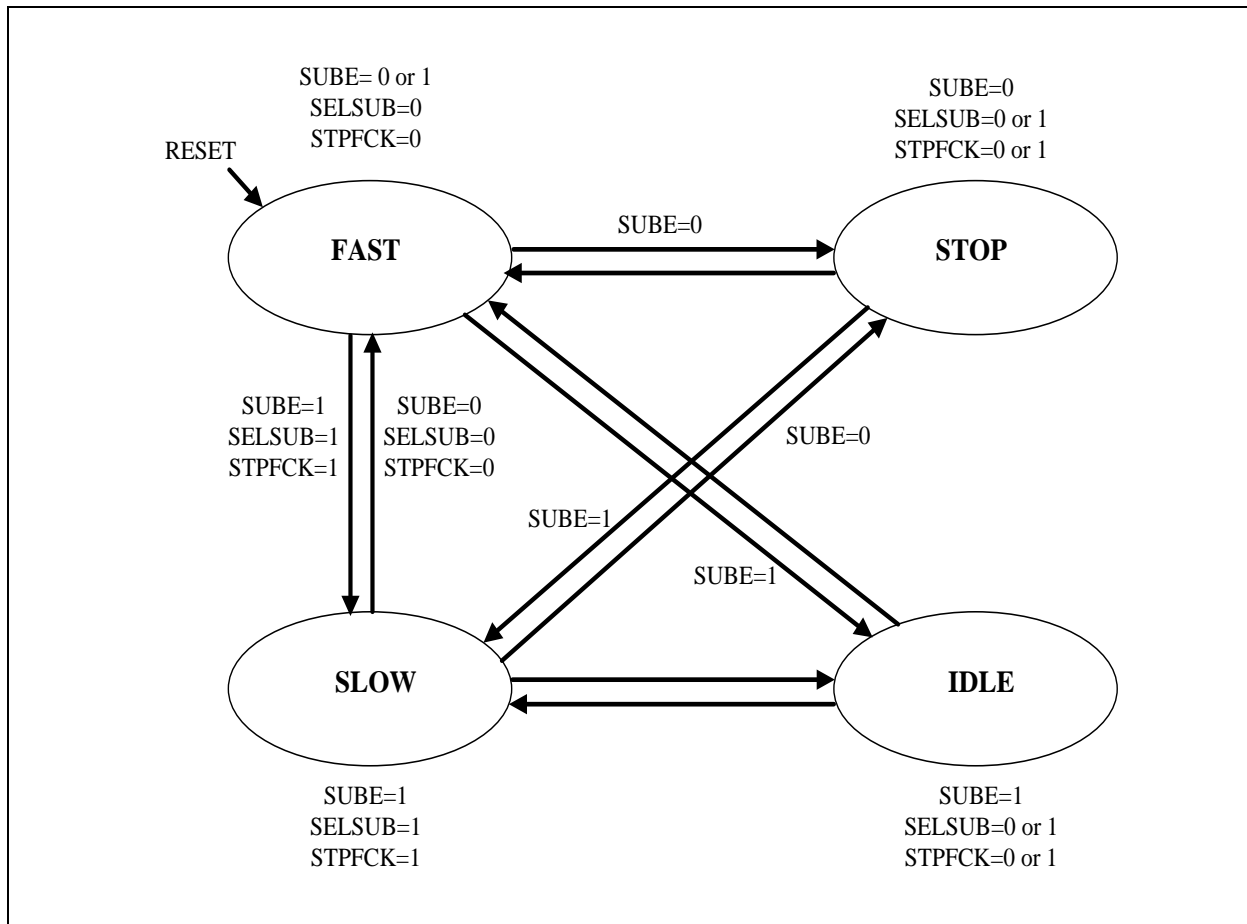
SUBE= 0 or 1
SELSUB=0
STPFCK=0

SUBE=0
SELSUB=0 or 1
STPFCK=0 or 1

RESET

FAST

SUBE=0

STOP

SUBE=1
SELSUB=1
STPFCK=1

SUBE=0
SELSUB=0
STPFCK=0

SUBE=0

SUBE=1

SUBE=1

SLOW

IDLE

SUBE=1
SELSUB=1
STPFCK=1

SUBE=1
SELSUB=0 or 1
STPFCK=0 or 1